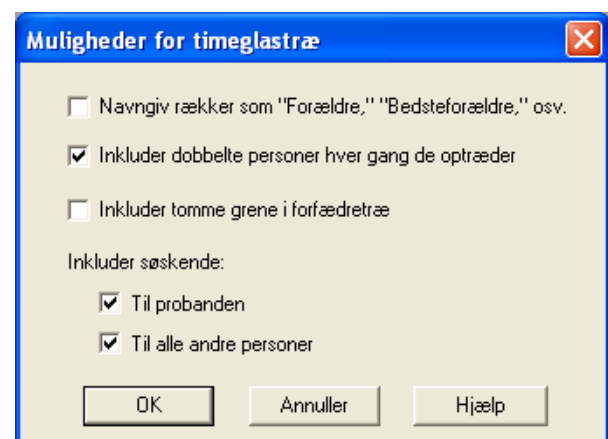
Muligheder for timeglastræ

Navngiv rækker som "Forældre," "Bedsteforældre," osv.

Inkluder dobbelte personer hver gang de optræder

Inkluder tomme grene i forfædretræ

Inkluder søskende:

Til probanden

Til alle andre personer

OK

Annuller

Hjælp